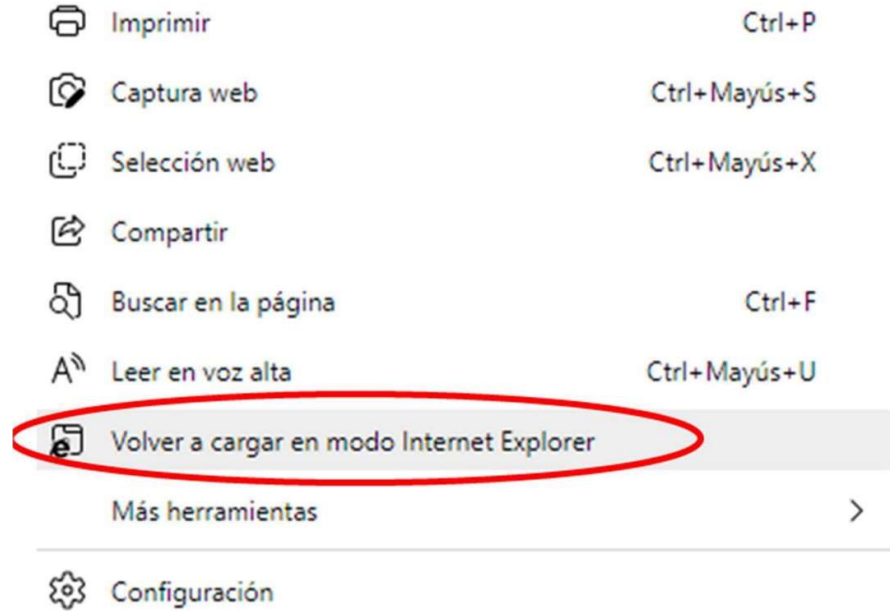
Imprimir Ctrl+P

Captura web Ctrl+Mayús+S

Selección web Ctrl+Mayús+X

Compartir

Buscar en la página Ctrl+F

Leer en voz alta Ctrl+Mayús+U

Volver a cargar en modo Internet Explorer

Más herramientas >

Configuración